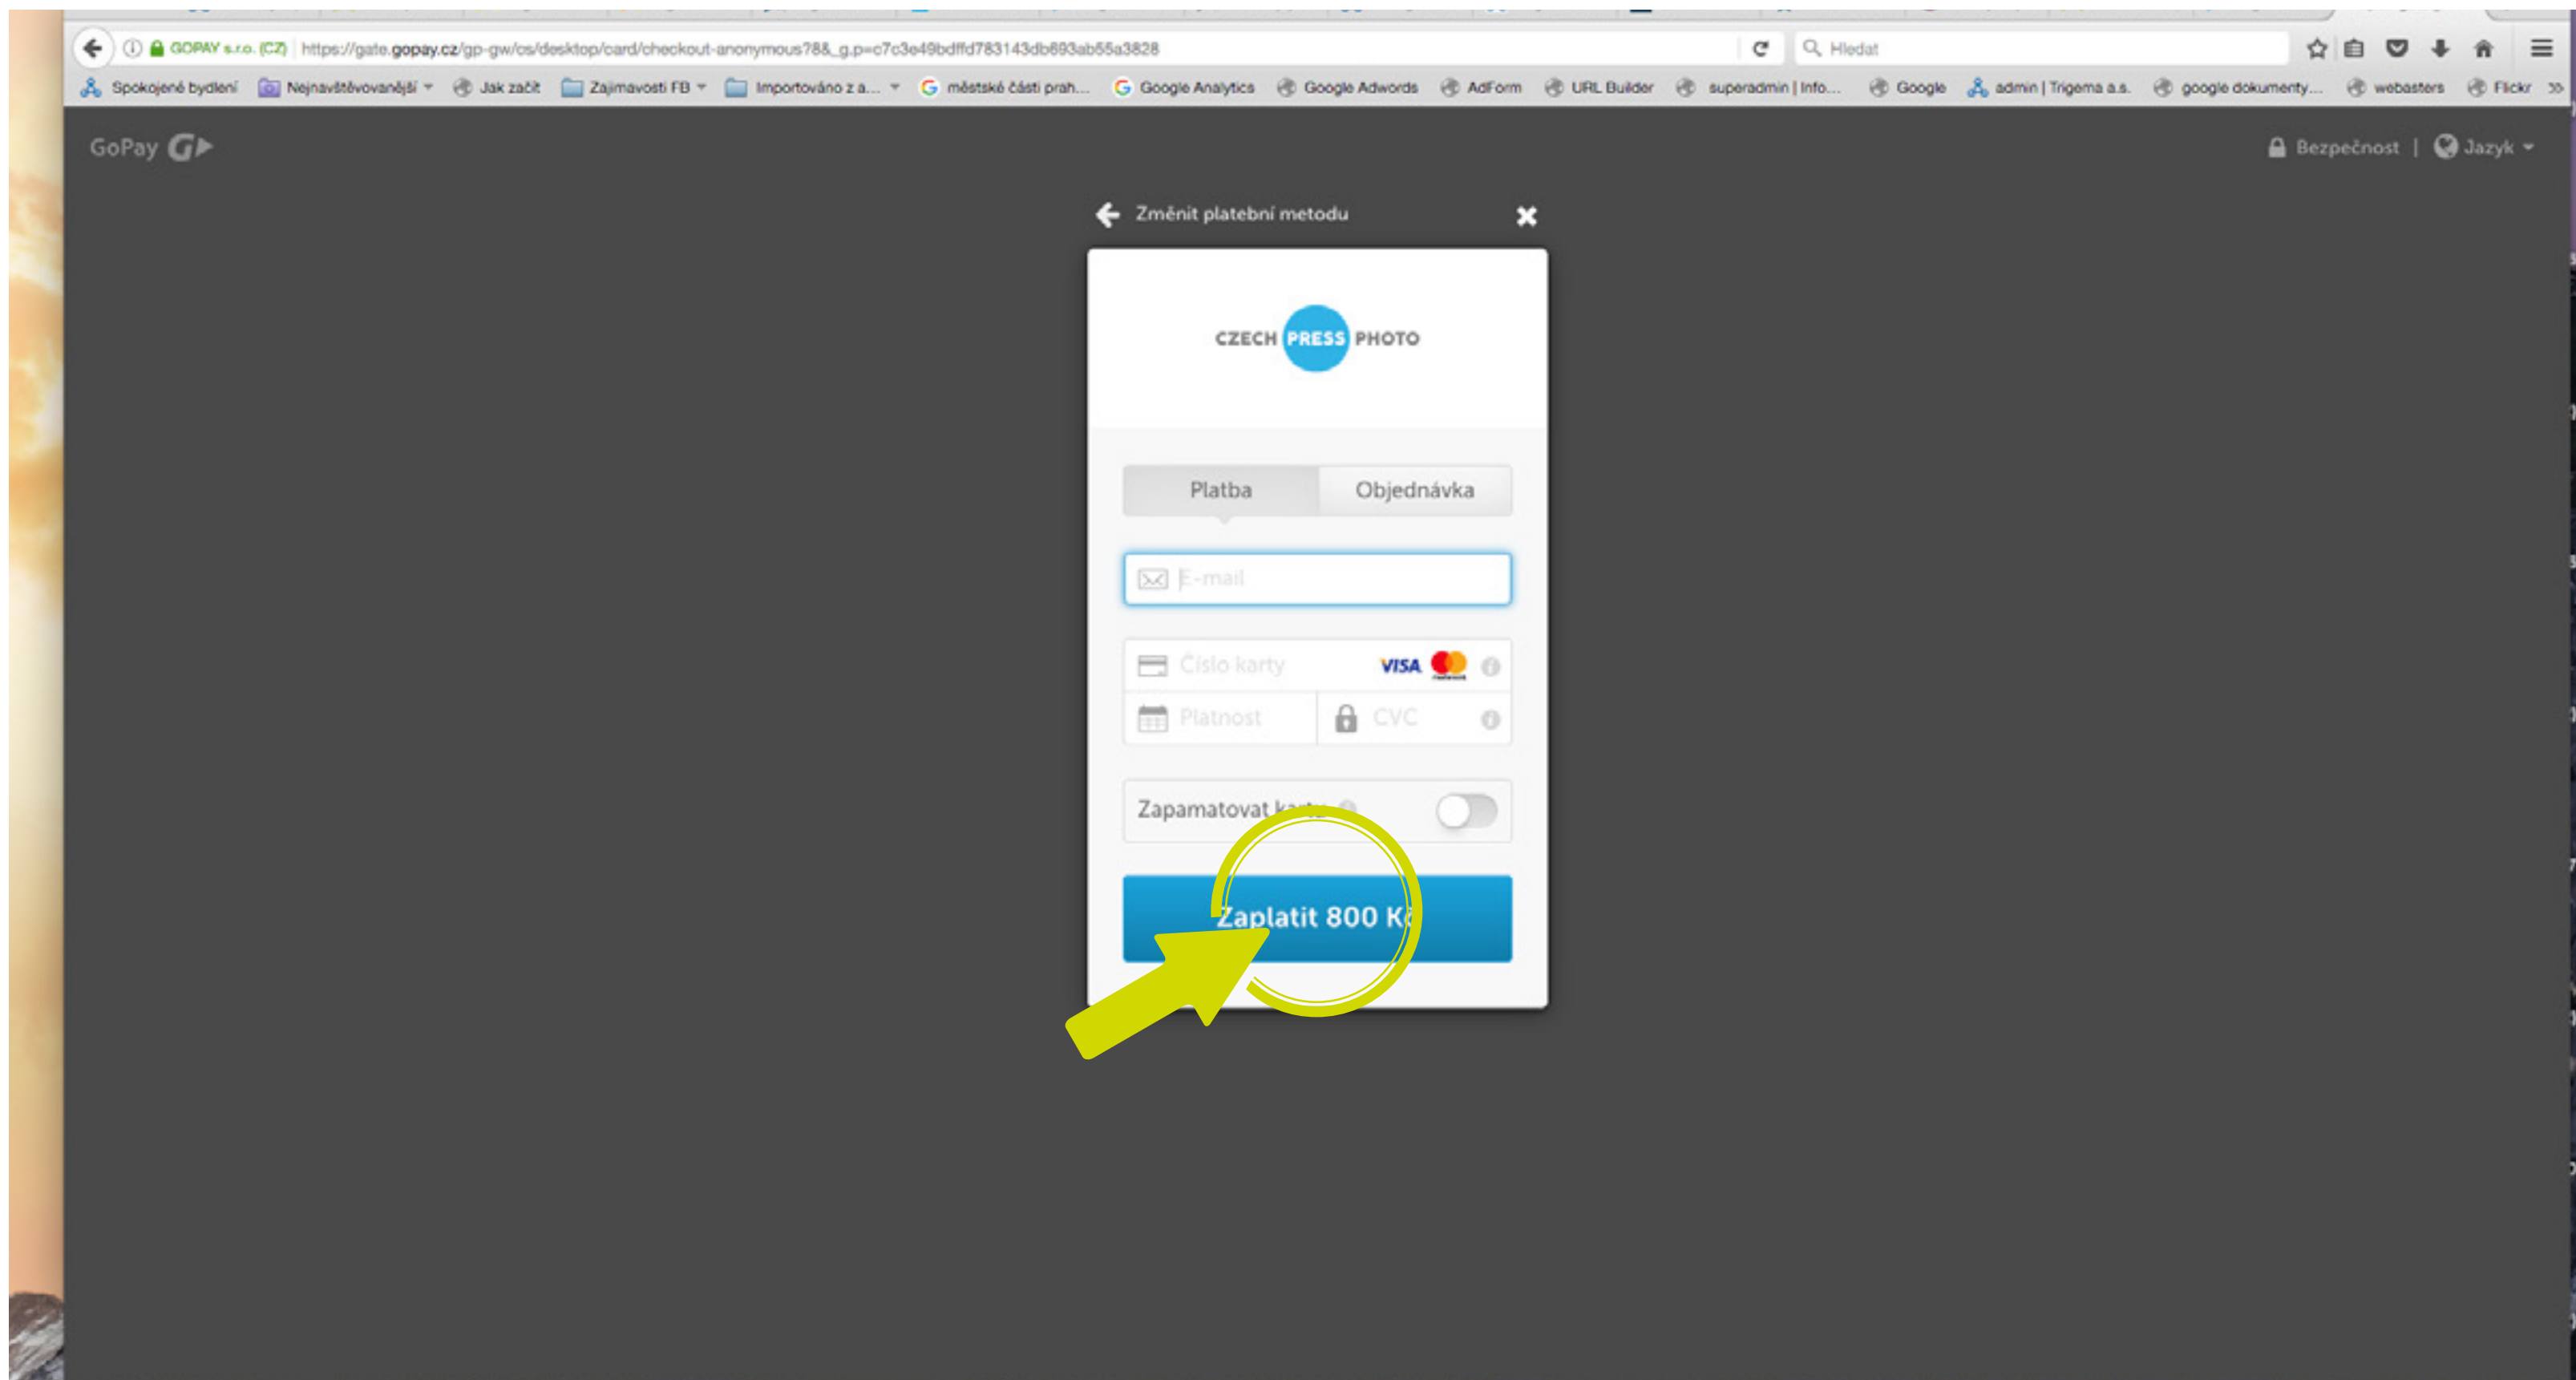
GOPAY s.r.o. (CZ) https://gate.gopay.cz/gp-gw/os/desktop/card/checkout-anonymous?8&_g.p=c7c3e49bdffd783143db693ab55a3828

Hledat

Spokojené bydlení Nejnavštěvovanější Jak začít Zajímavosti FB Importováno z a... městské části prah... Google Analytics Google Adwords AdForm URL Builder superadmin | Info... Google admin | Trigema a.s. google dokumenty... webasters Flickr

GoPay

Bezpečnost | Jazyk

Změnit platební metodu

CZECH PRESS PHOTO

Platba Objednávka

E-mail

Číslo karty VISA

Platnost CVC

Zapamatovat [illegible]

Zaplatit 800 K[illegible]